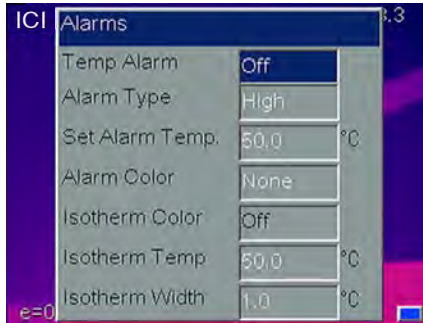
ICI
Alarms
.3

| | | |
|---|---|---|
| Temp Alarm | Off | |
| Alarm Type | High | |
| Set Alarm Temp. | 50.0 | °C |
| Alarm Color | None | |
| Isotherm Color | Off | |
| Isotherm Temp | 50.0 | °C |
| Isotherm Width | 1.0 | °C |

e=0